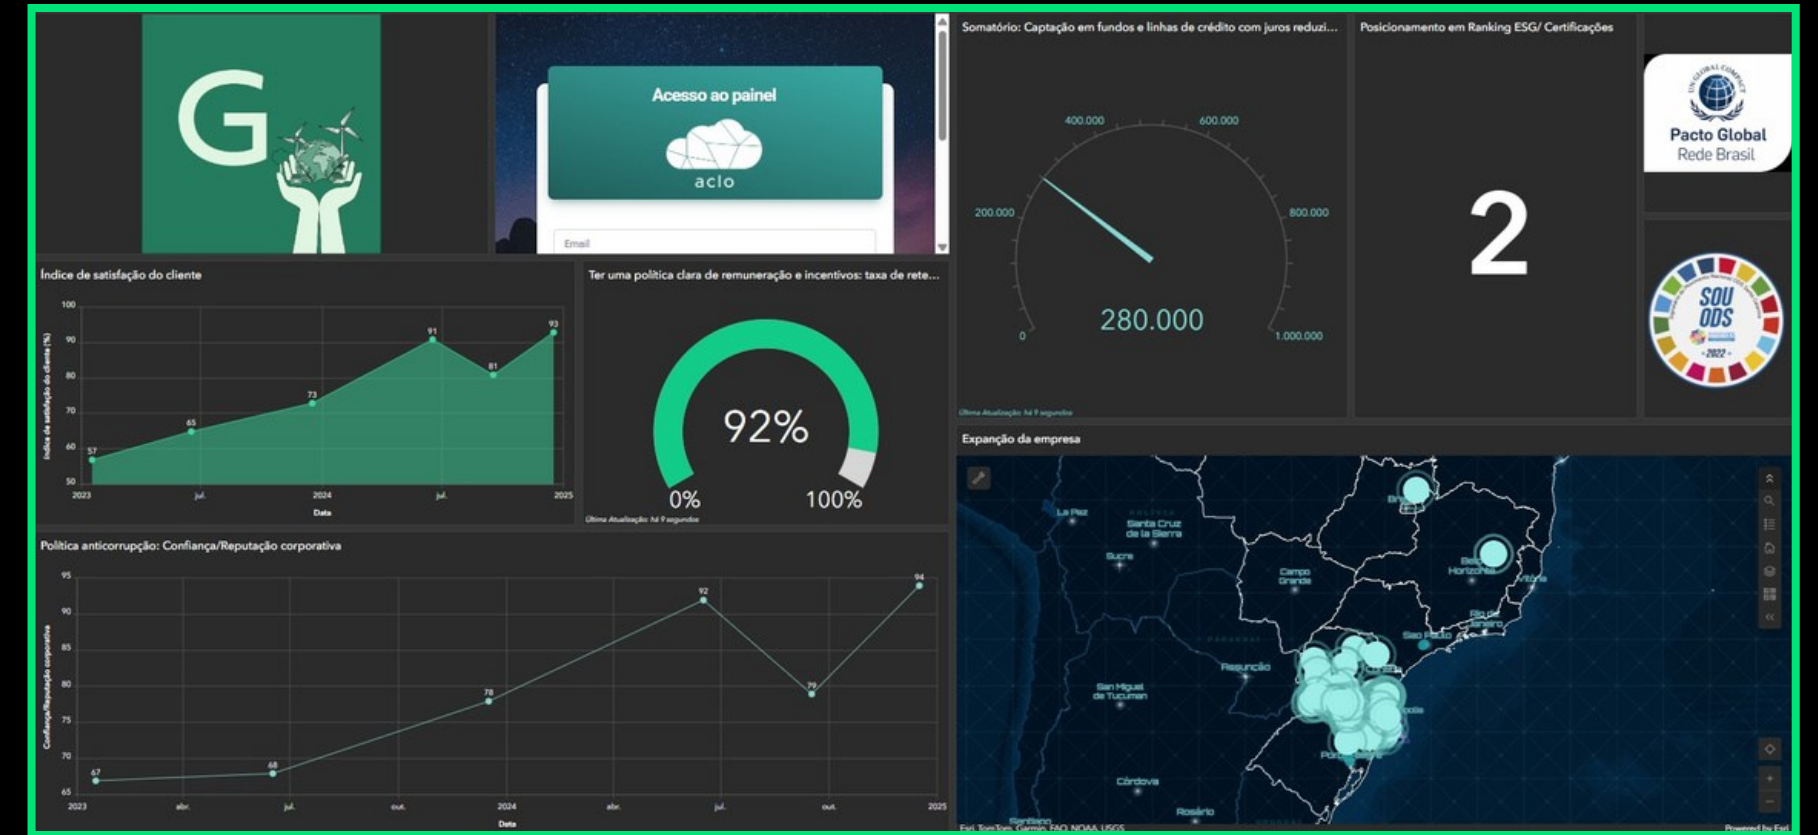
G

Acesso ao painel

aclo

Email

Somatório: Captação em fundos e linhas de crédito com juros reduzi...

400.000
600.000
200.000
800.000
0
1.000.000
280.000

Última Atualização: há 9 segundos

Posicionamento em Ranking ESG/ Certificações

2

UN GLOBAL COMPACT
Pacto Global
Rede Brasil

SOU ODS
2022

Índice de satisfação do cliente

Índice de satisfação do cliente (%)

100
90
80
70
60
50

57
65
73
91
81
93

2023
jul.
2024
jul.
2025

Data

Ter uma política clara de remuneração e incentivos: taxa de rete...

92%

0%
100%

Última Atualização: há 9 segundos

Expanção da empresa

La Paz
Santa Cruz de la Sierra
Sucre
Campo Grande
Belo Horizonte
Vitória
Rio de Janeiro
São Paulo
Assunción
San Miguel de Tucumán
Córdoba
Rosário
Santiago

Esri, TomTom, Garmin, FAO, NOAA, USGS
Powered by Esri

Política anticorrupção: Confiança/Reputação corporativa

Confiança/Reputação corporativa

95
90
85
80
75
70
65

67
68
78
92
79
94

2023
abr.
jul.
out.
2024
abr.
jul.
out.
2025

Data